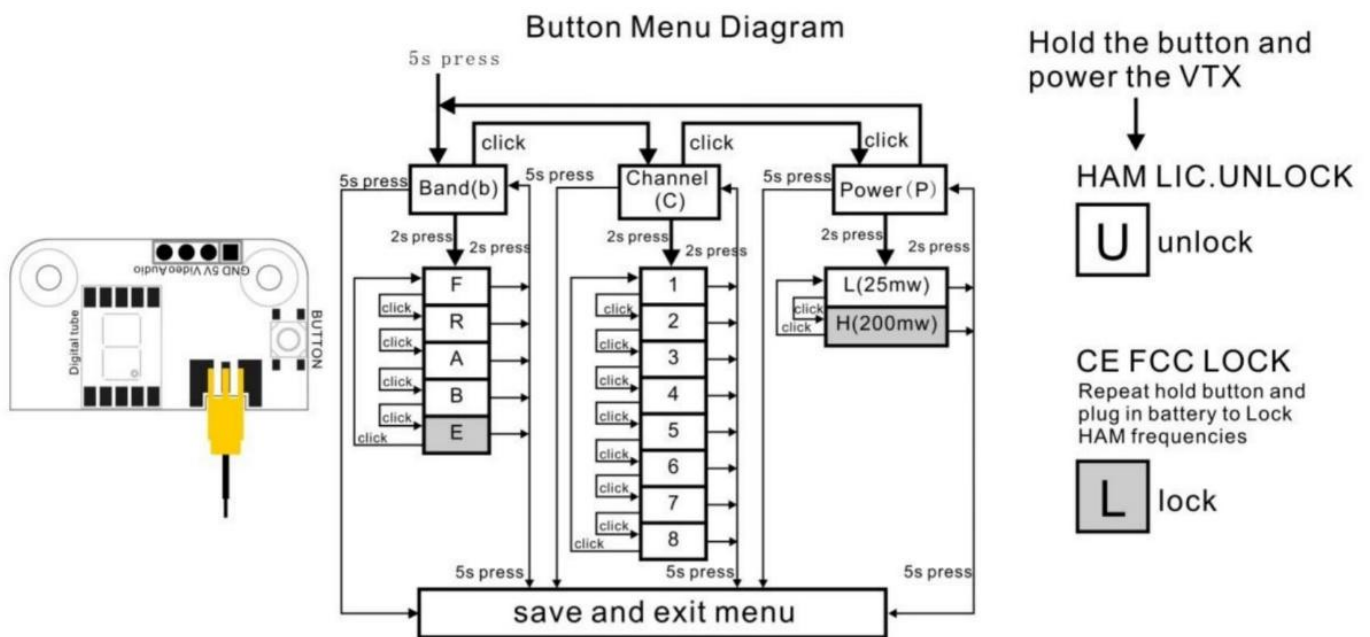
Button Menu Diagram

GND 5V Video Audio
Digital tube
BUTTON

5s press
click
click
click
5s press
Band(b)
5s press
Channel (C)
5s press
Power (P)
2s press
2s press
2s press
2s press
2s press
2s press
F
R
A
B
E
click
click
click
click
click
1
2
3
4
5
6
7
8
click
click
click
click
click
click
click
click
L(25mw)
H(200mw)
click
click
5s press
5s press
5s press
save and exit menu

Hold the button and power the VTX

HAM LIC.UNLOCK
U unlock

CE FCC LOCK
Repeat hold button and plug in battery to Lock HAM frequencies
L lock